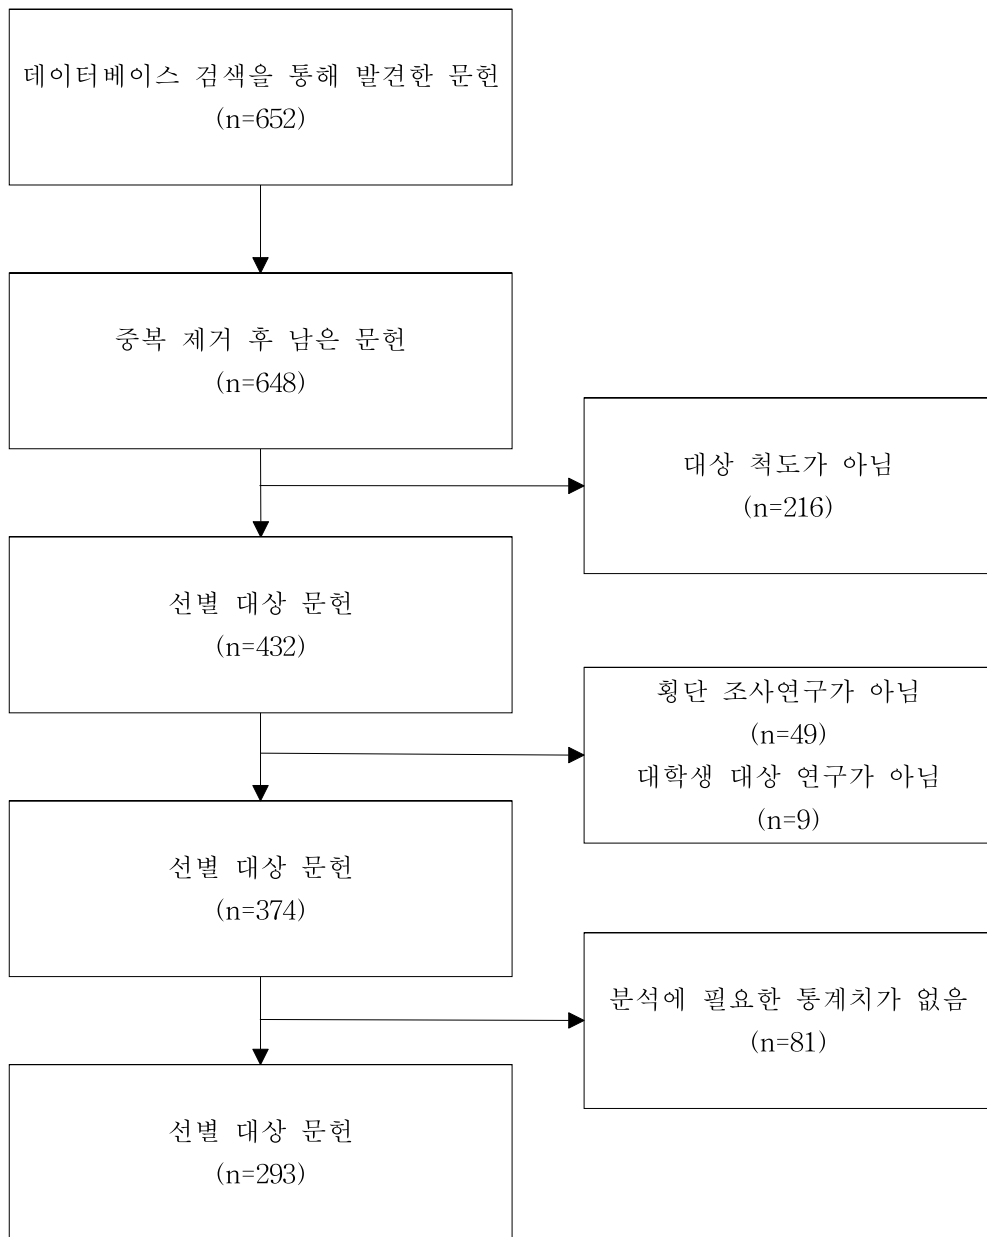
데이터베이스 검색을 통해 발견한 문헌
(n=652)

중복 제거 후 남은 문헌
(n=648)

대상 척도가 아님
(n=216)

선별 대상 문헌
(n=432)

횡단 조사연구가 아님
(n=49)
대학생 대상 연구가 아님
(n=9)

선별 대상 문헌
(n=374)

분석에 필요한 통계치가 없음
(n=81)

선별 대상 문헌
(n=293)